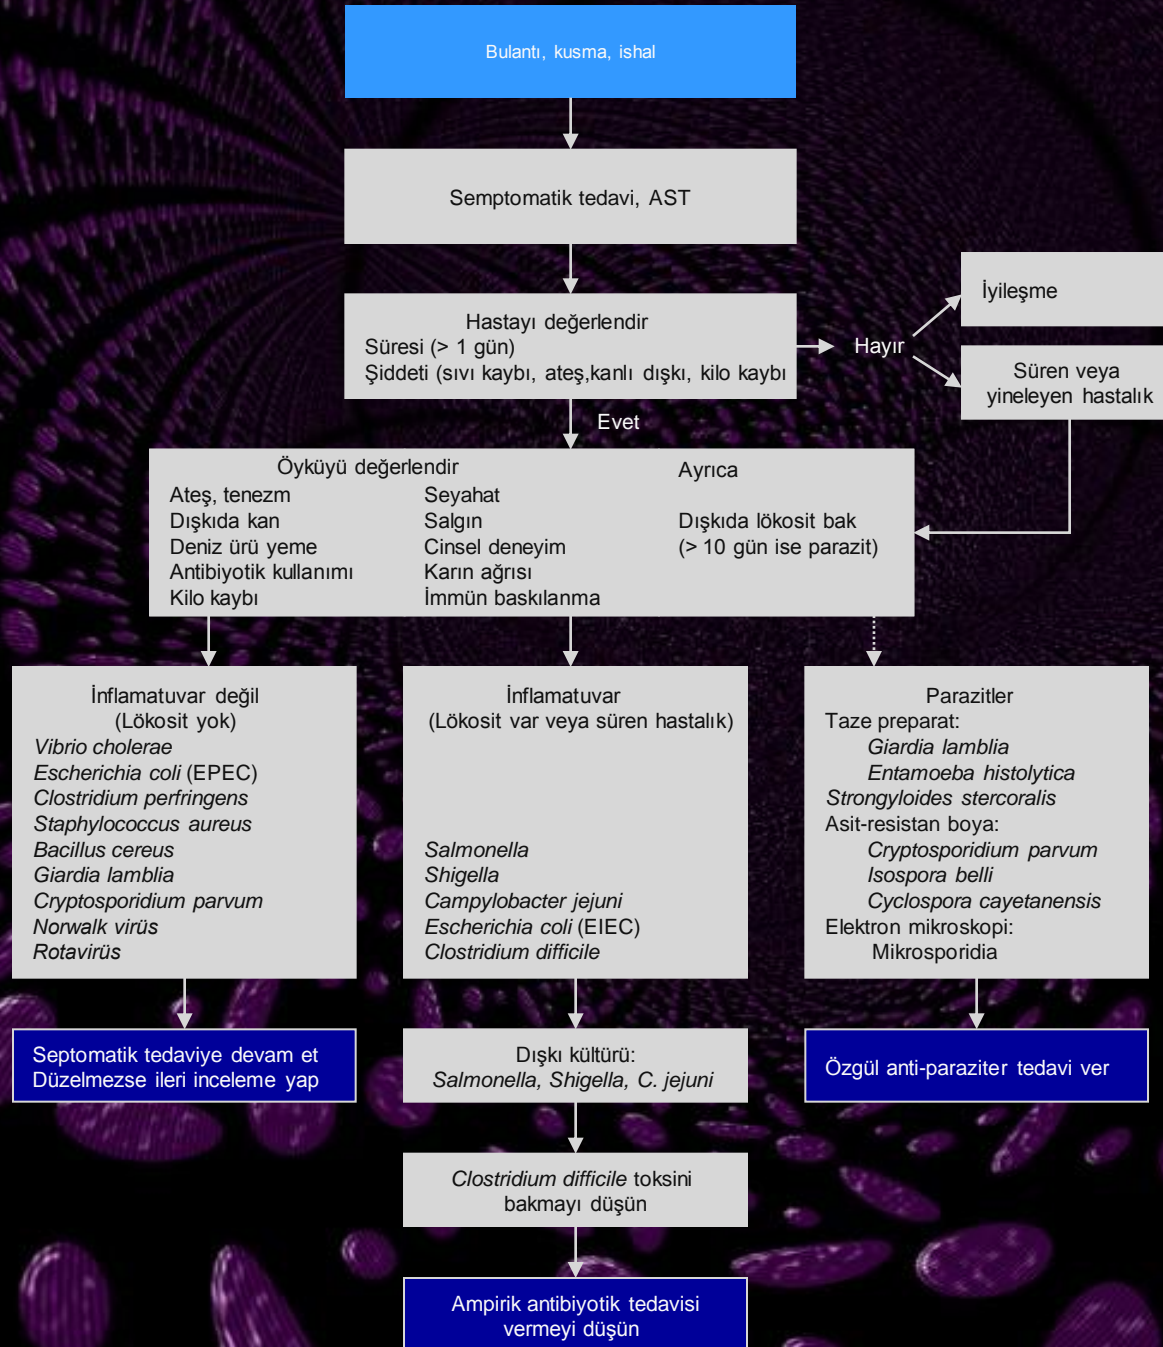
Bulantı, kusma, ishal

Semptomatik tedavi, AST

Hastayı değerlendir
Süresi (> 1 gün)
Şiddeti (sıvı kaybı, ateş,kanlı dışkı, kilo kaybı

Hayır

İyileşme

Süren veya yineleyen hastalık

Evet

Öyküyü değerlendir
Ateş, tenezm
Dışkıda kan
Deniz ürü yeme
Antibiyotik kullanımı
Kilo kaybı

Seyahat
Salgın
Cinsel deneyim
Karın ağrısı
İmmün baskılanma

Ayrıca

Dışkıda lökosit bak
(> 10 gün ise parazit)

İnflamatuvar değil
(Lökosit yok)
Vibrio cholerae
Escherichia coli (EPEC)
Clostridium perfringens
Staphylococcus aureus
Bacillus cereus
Giardia lamblia
Cryptosporidium parvum
Norwalk virüs
Rotavirüs

İnflamatuvar
(Lökosit var veya süren hastalık)
Salmonella
Shigella
Campylobacter jejuni
Escherichia coli (EIEC)
Clostridium difficile

Parazitler
Taze preparat:
Giardia lamblia
Entamoeba histolytica
Strongyloides stercoralis
Asit-resistan boya:
Cryptosporidium parvum
Isospora belli
Cyclospora cayetanensis
Elektron mikroskopi:
Mikrosporidia

Septomatik tedaviye devam et
Düzelmezse ileri inceleme yap

Dışkı kültürü:
Salmonella, Shigella, C. jejuni

Özgül anti-paraziter tedavi ver

Clostridium difficile toksini bakmayı düşün

Ampirik antibiyotik tedavisi vermeyi düşün